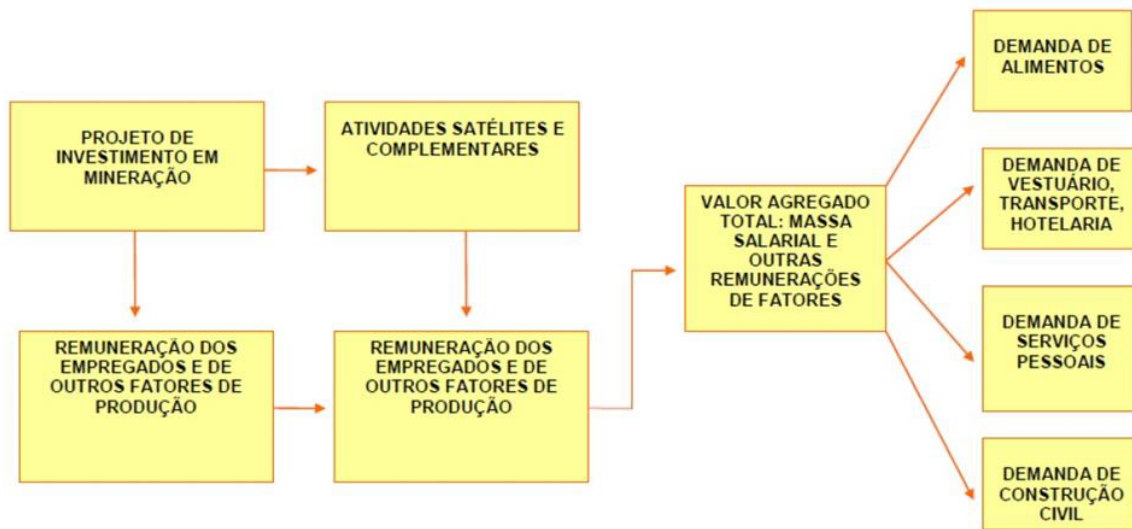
PROJETO DE INVESTIMENTO EM MINERAÇÃO

ATIVIDADES SATÉLITES E COMPLEMENTARES

REMUNERAÇÃO DOS EMPREGADOS E DE OUTROS FATORES DE PRODUÇÃO

REMUNERAÇÃO DOS EMPREGADOS E DE OUTROS FATORES DE PRODUÇÃO

VALOR AGREGADO TOTAL: MASSA SALARIAL E OUTRAS REMUNERAÇÕES DE FATORES

DEMANDA DE ALIMENTOS

DEMANDA DE VESTUÁRIO, TRANSPORTE, HOTELARIA

DEMANDA DE SERVIÇOS PESSOAIS

DEMANDA DE CONSTRUÇÃO CIVIL